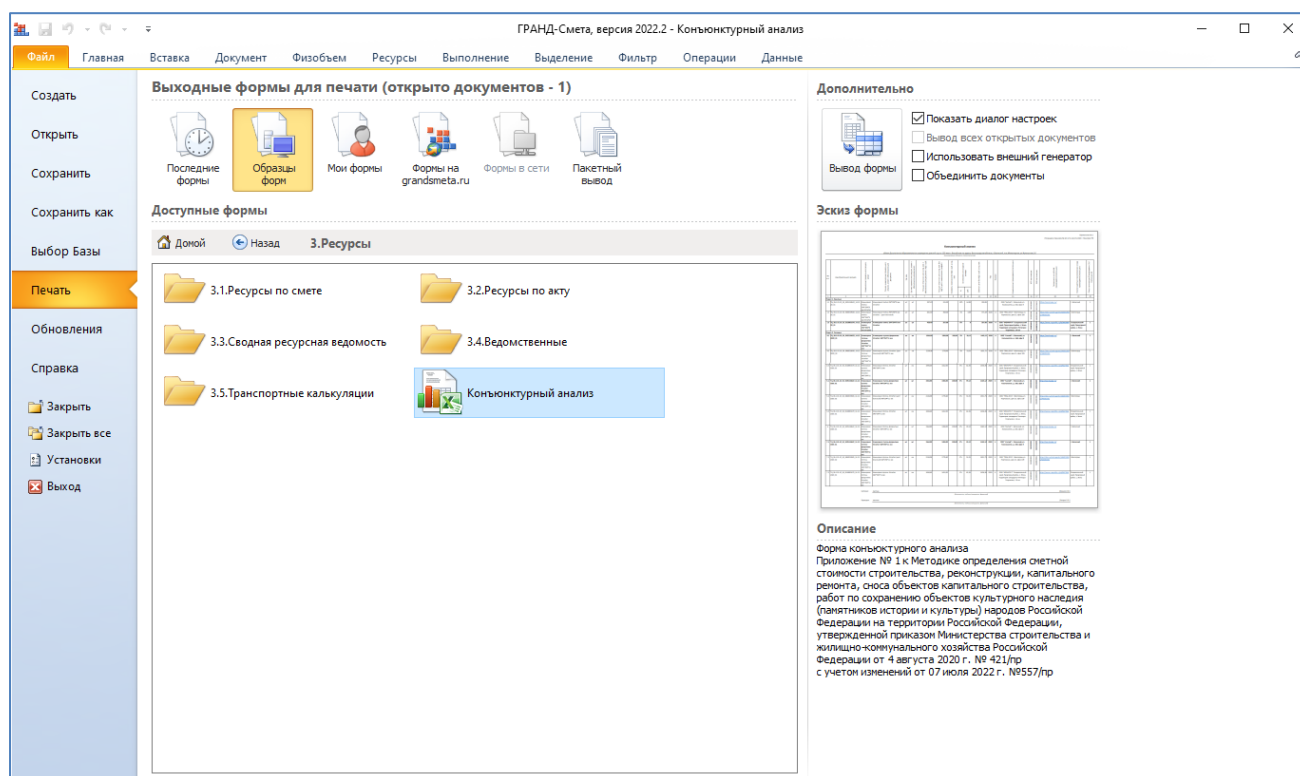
ГРАНД-Смета, версия 2022.2 - Конъюнктурный анализ

Файл Главная Вставка Документ Физобъем Ресурсы Выполнение Выделение Фильтр Операции Данные

Создать
Открыть
Сохранить
Сохранить как
Выбор Базы
Печать
Обновления
Справка
Закрыть
Закрыть все
Установки
Выход

Выходные формы для печати (открыто документов - 1)

Последние формы
Образцы форм
Мои формы
Формы на grandsmeta.ru
Формы в сети
Пакетный вывод

Доступные формы

Домой Назад 3.Ресурсы

3.1.Ресурсы по смете
3.2.Ресурсы по акту
3.3.Сводная ресурсная ведомость
3.4.Ведомственные
3.5.Транспортные калькуляции
Конъюнктурный анализ

Дополнительно

Вывод формы
Показать диалог настроек
Вывод всех открытых документов
Использовать внешний генератор
Объединить документы

Эскиз формы

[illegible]

Описание

Форма конъюктурного анализа
Приложение № 1 к Методике определения сметной стоимости строительства, реконструкции, капитального ремонта, сноса объектов капитального строительства, работ по сохранению объектов культурного наследия (памятников истории и культуры) народов Российской Федерации на территории Российской Федерации, утвержденной приказом Министерства строительства и жилищно-коммунального хозяйства Российской Федерации от 4 августа 2020 г. № 421/пр
с учетом изменений от 07 июля 2022 г. №557/пр